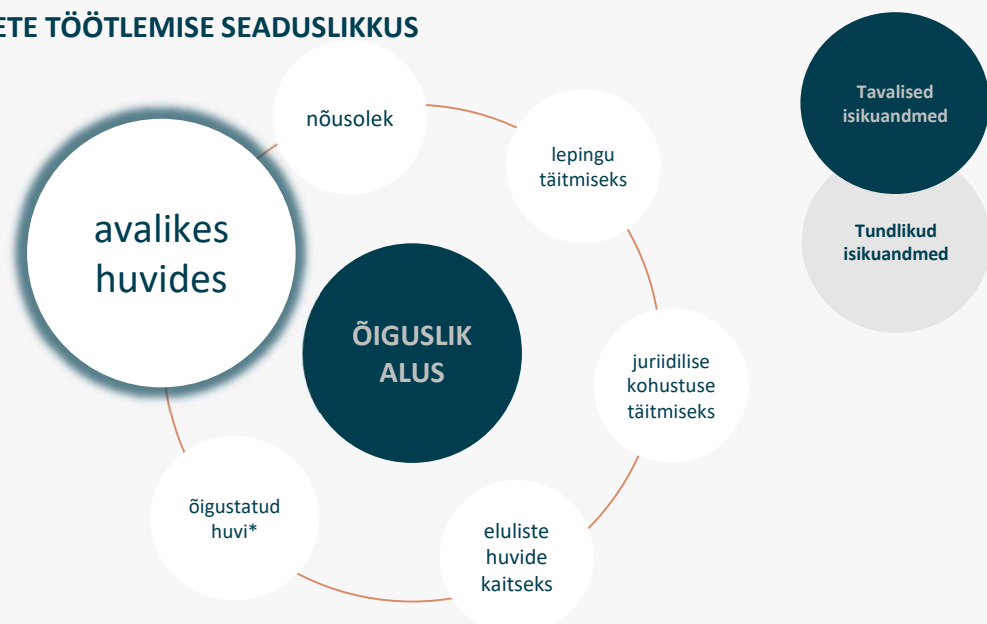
ETE TÖÖTLEMISE SEADUSLIKKUS

nõusolek

lepingu täitmiseks

avalikes huvides

ÕIGUSLIK ALUS

juriidilise kohustuse täitmiseks

õigustatud huvi*

eluliste huvide kaitseks

Tavalised isikuandmed

Tundlikud isikuandmed